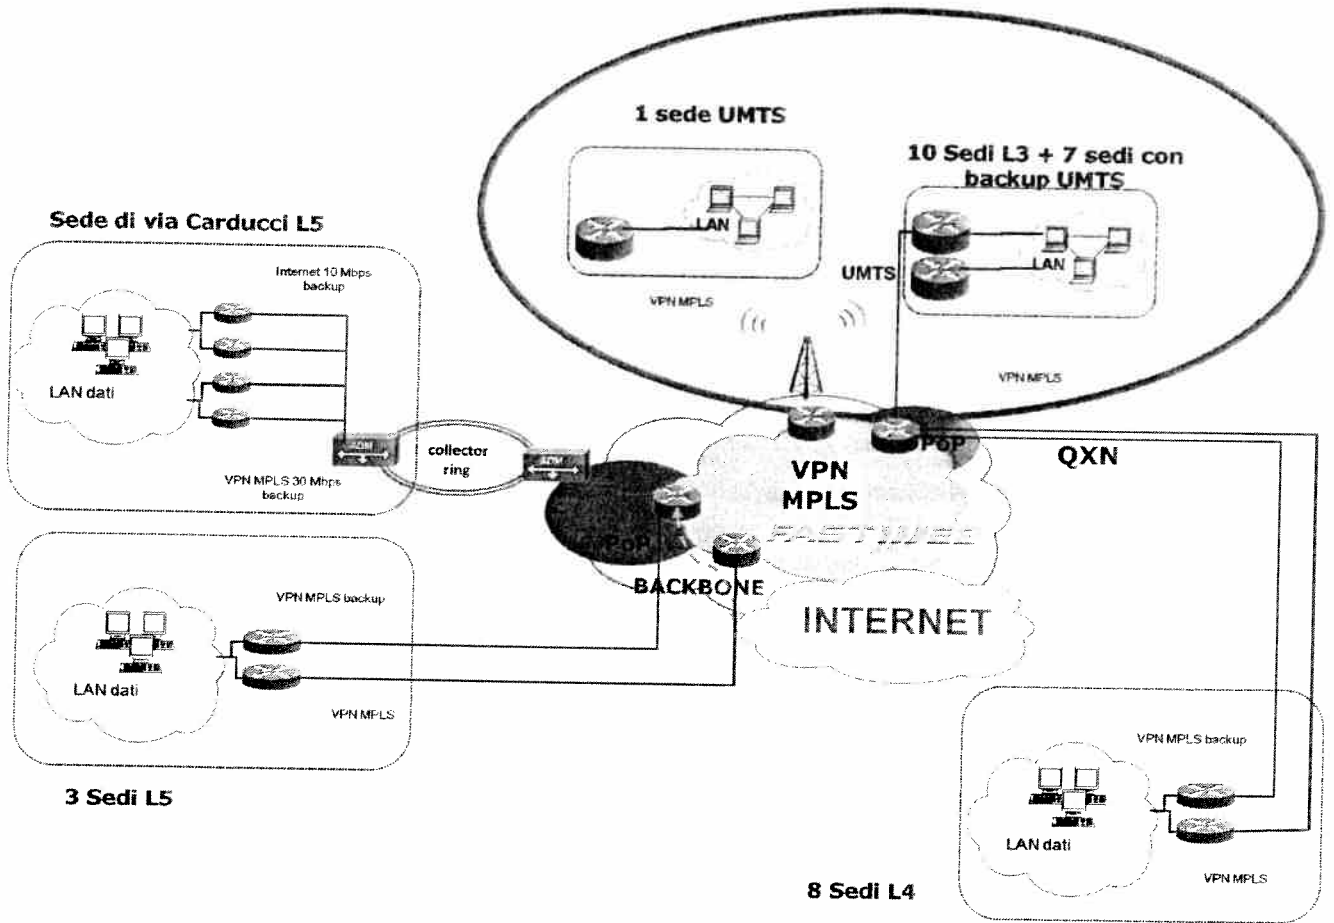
1 sede UMTS

10 Sedi L3 + 7 sedi con backup UMTS

LAN

VPN MPLS

LAN

UMTS

VPN MPLS

Sede di via Carducci L5

Internet 10 Mbps backup

LAN dati

ADM

VPN MPLS 30 Mbps backup

collector ring

ADM

PoP

VPN MPLS

PoP

QXN

FASTWEB

BACKBONE

INTERNET

VPN MPLS backup

LAN dati

VPN MPLS

3 Sedi L5

VPN MPLS backup

LAN dati

VPN MPLS

8 Sedi L4